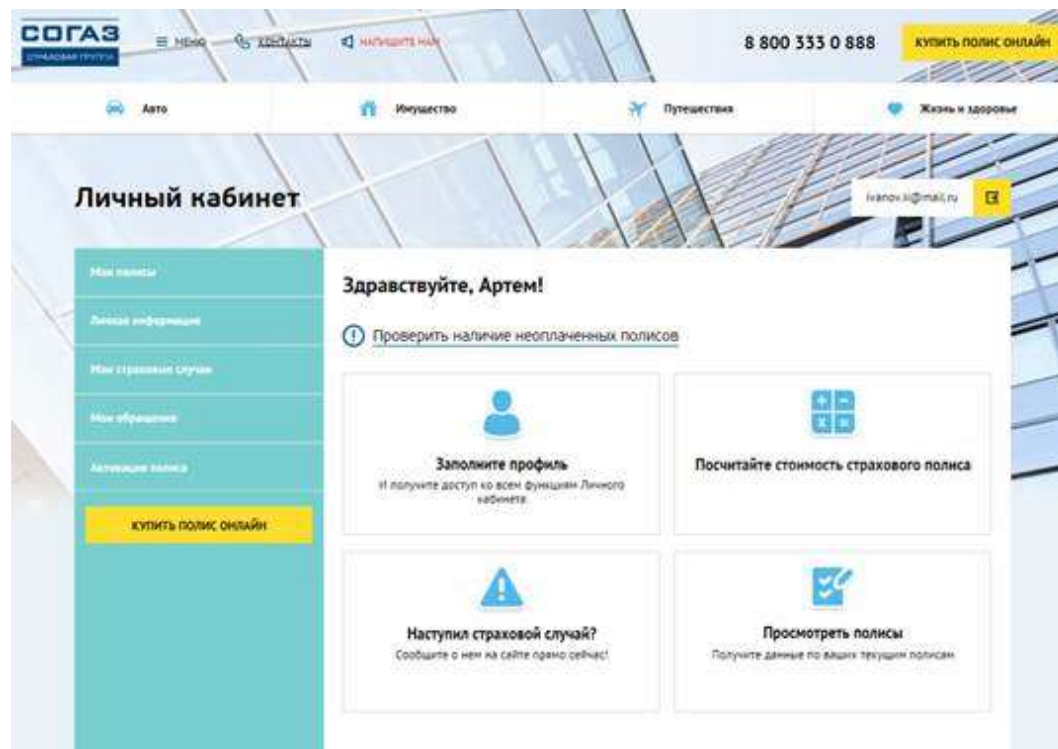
СОГАЗ
СТРАХОВАЯ ГРУППА

МЕНЮ КОНТАКТЫ НАПИШИТЕ НАМ

8 800 333 0 888

КУПИТЬ ПОЛИС ОНЛАЙН

Авто Имущество Путешествия Жизнь и здоровье

Личный кабинет

ivanov.ii@mail.ru

Мои полисы
Личная информация
Мои страховые случаи
Мои обращения
Активация полиса

КУПИТЬ ПОЛИС ОНЛАЙН

Здравствуйте, Артем!

Проверить наличие неоплаченных полисов

Заполните профиль
И получите доступ ко всем функциям Личного кабинета

Посчитайте стоимость страхового полиса

Наступил страховой случай?
Сообщите о нем на сайте прямо сейчас!

Просмотреть полисы
Получите данные по ваших текущим полисам